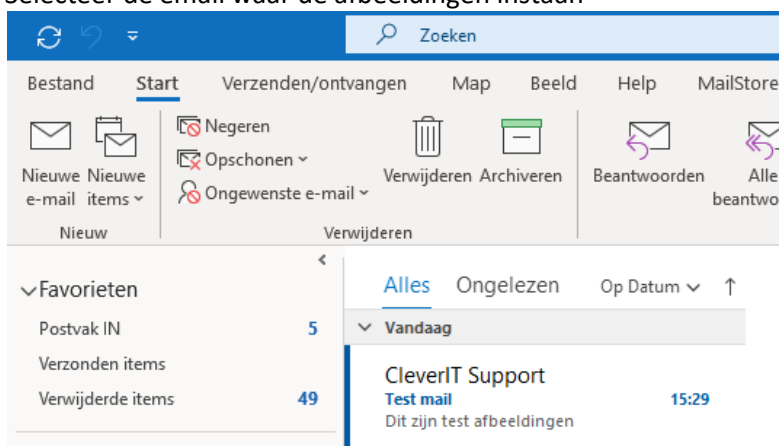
Selecteer de email waar de afbeeldingen instaan

Zoeken

Bestand Start Verzenden/ontvangen Map Beeld Help MailStore

Nieuwe e-mail Nieuwe items

Nieuw

Negeren
Opschonen
Ongewenste e-mail

Verwijderen Archiveren

Verwijderen

Beantwoorden Alle beantwo

Favorieten
Postvak IN 5
Verzonden items
Verwijderde items 49

Alles Ongelezen Op Datum

Vandaag

CleverIT Support
Test mail 15:29
Dit zijn test afbeeldingen